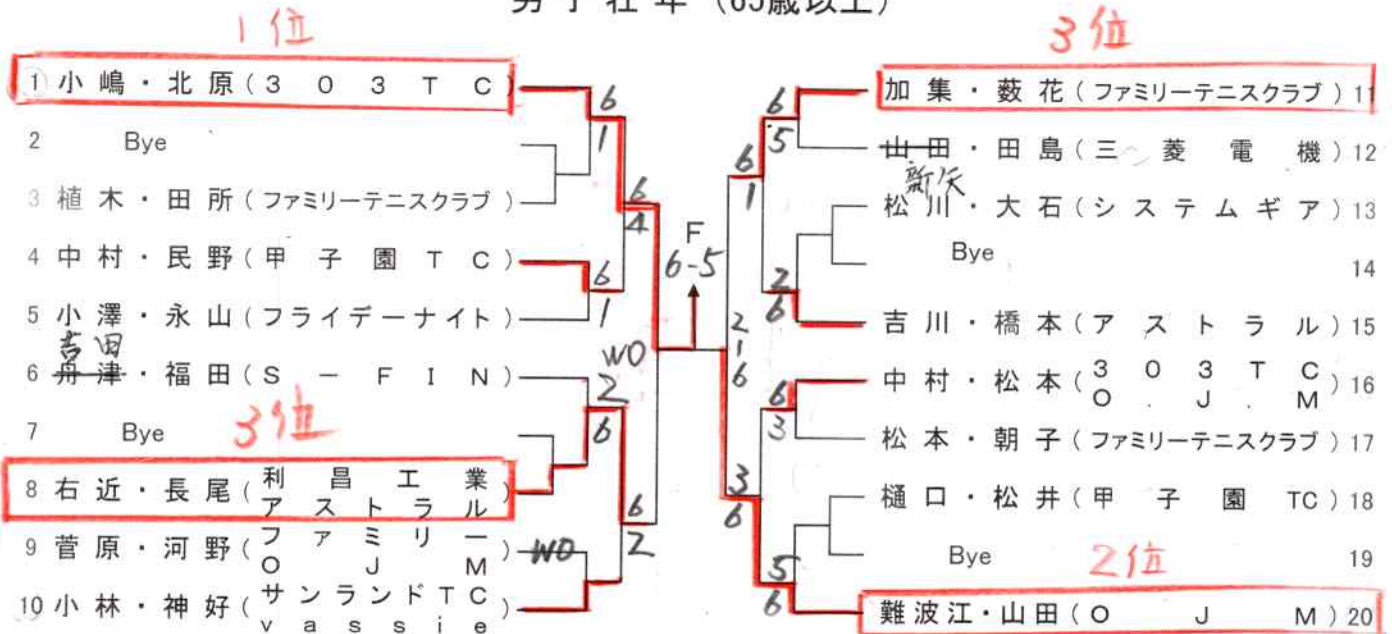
男子壮年（65歳以上）

1位

1 小嶋・北原（303TC）
2 Bye
3 植木・田所（ファミリーテニスクラブ）
4 中村・民野（甲子園TC）
5 小澤・永山（フライデーナイト）
6 ~~舟津~~ 吉田・福田（S－FIN）
7 Bye
3位
8 右近・長尾（利昌工業 アストラル）
9 菅原・河野（ファミリー OJM）
10 小林・神好（サンランドTC vassie）

6 1 6 4 6 1 WO 2 6 6 2 WO

F
6-5

3位
加集・薮花（ファミリーテニスクラブ）11
~~山田~~ 新矢・田島（三菱電機）12
松川・大石（システムギア）13
Bye 14
吉川・橋本（アストラル）15
中村・松本（303TC OJM）16
松本・朝子（ファミリーテニスクラブ）17
樋口・松井（甲子園TC）18
Bye 19
2位
難波江・山田（OJM）20

6 5 6 1 2 6 2 1 6 6 3 3 6 5 6